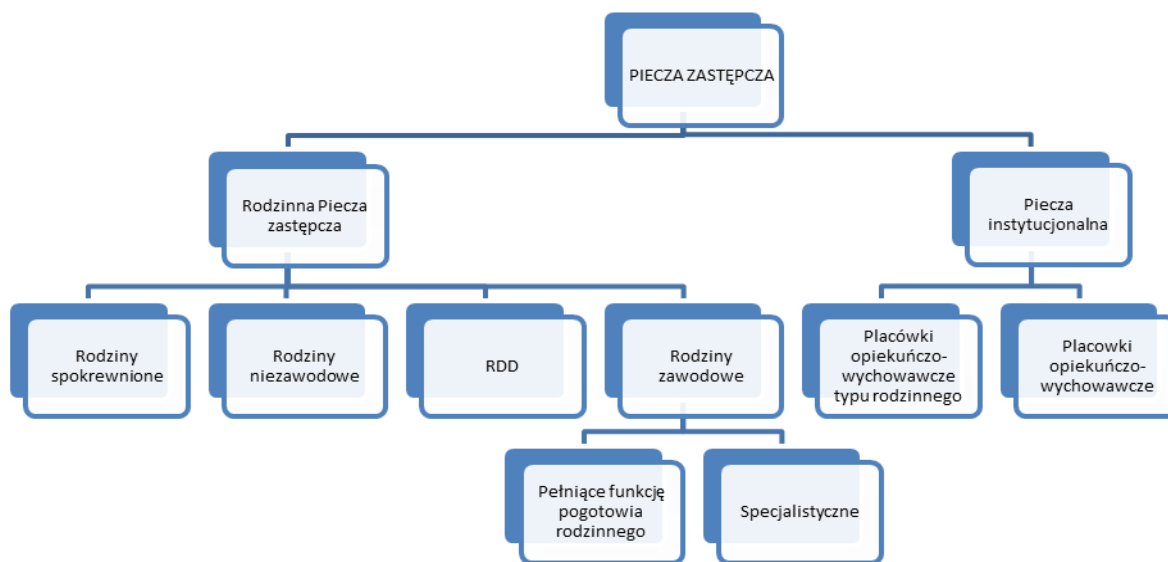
PIECZA ZASTĘPCZA

Rodzinna Piecza zastępcza

Piecza instytucjonalna

Rodziny spokrewnione

Rodziny niezawodowe

RDD

Rodziny zawodowe

Placówki opiekuńczo-wychowawcze typu rodzinnego

Placowki opiekuńczo-wychowawcze

Pełniące funkcję pogotowia rodzinnego

Specjalistyczne